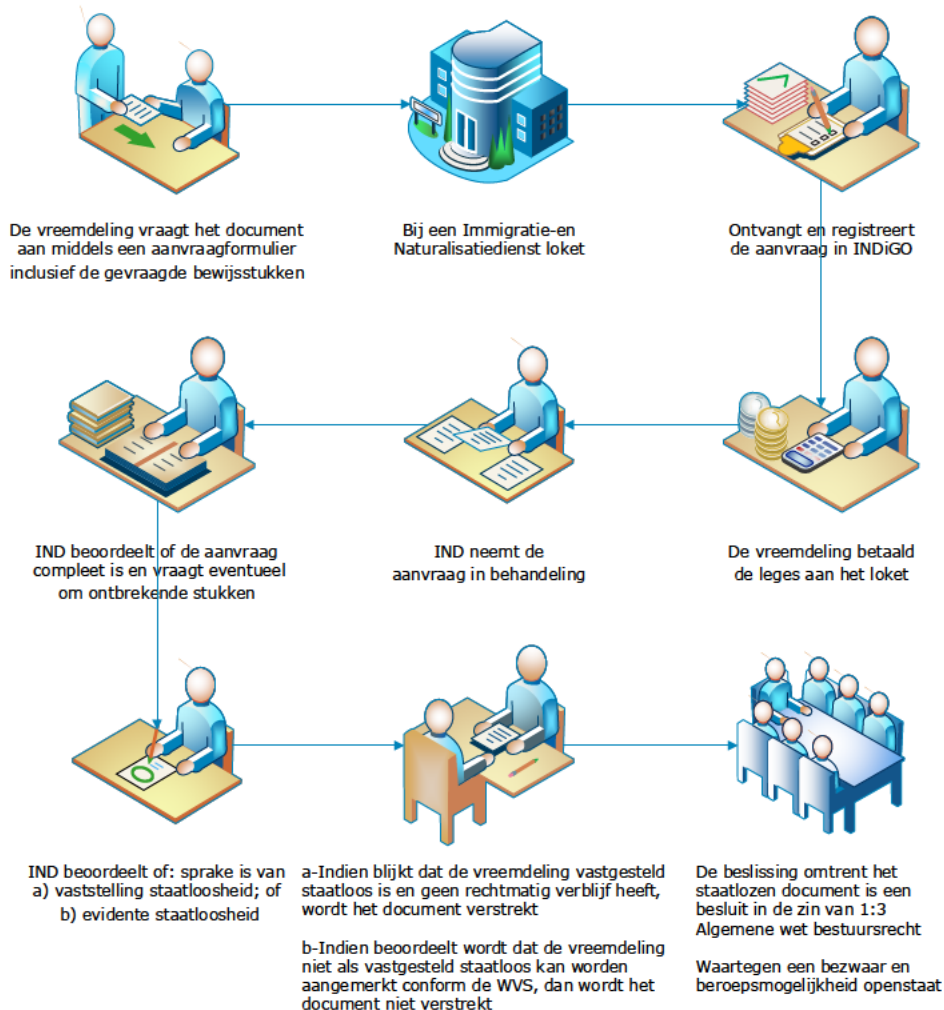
De vreemdeling vraagt het document aan middels een aanvraagformulier inclusief de gevraagde bewijsstukken

Bij een Immigratie-en Naturalisatiedienst loket

Ontvangt en registreert de aanvraag in INDiGO

De vreemdeling betaald de leges aan het loket

IND neemt de aanvraag in behandeling

IND beoordeelt of de aanvraag compleet is en vraagt eventueel om ontbrekende stukken

IND beoordeelt of: sprake is van
a) vaststelling staatloosheid; of
b) evidente staatloosheid

a-Indien blijkt dat de vreemdeling vastgesteld staatloos is en geen rechtmatig verblijf heeft, wordt het document verstrekt

b-Indien beoordeelt wordt dat de vreemdeling niet als vastgesteld staatloos kan worden aangemerkt conform de WVS, dan wordt het document niet verstrekt

De beslissing omtrent het staatlozen document is een besluit in de zin van 1:3 Algemene wet bestuursrecht

Waartegen een bezwaar en beroepsmogelijkheid openstaat